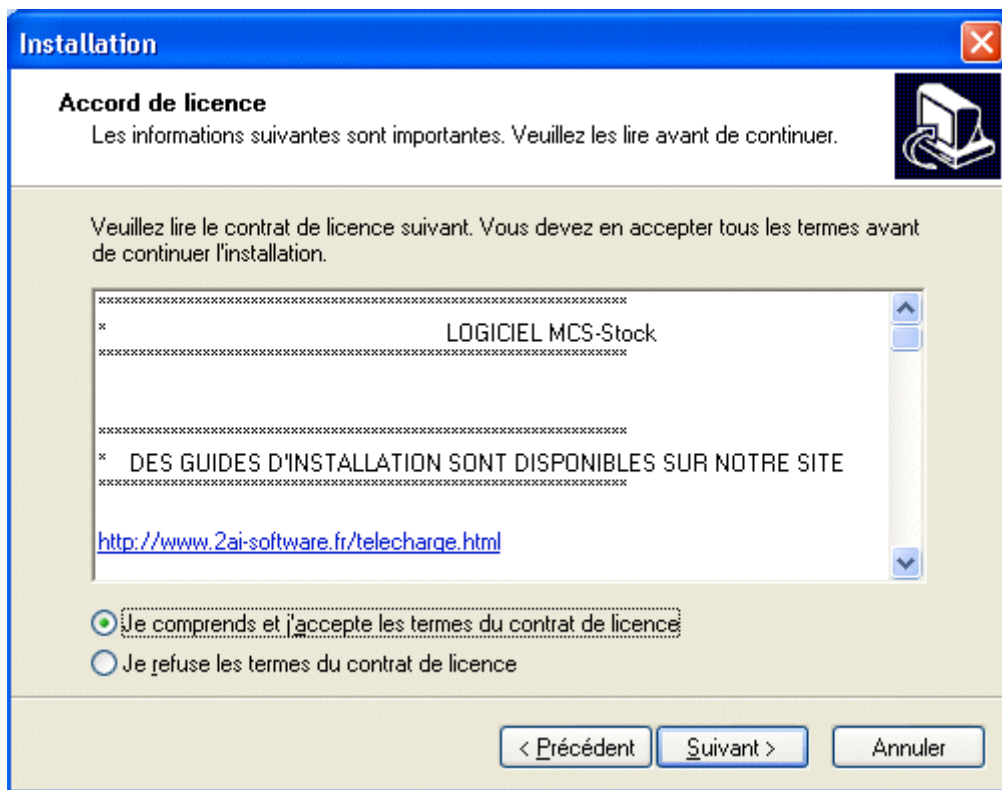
Installation

Accord de licence
Les informations suivantes sont importantes. Veuillez les lire avant de continuer.

Veuillez lire le contrat de licence suivant. Vous devez en accepter tous les termes avant de continuer l'installation.

************************************************************
* LOGICIEL MCS-Stock
************************************************************

************************************************************
* DES GUIDES D'INSTALLATION SONT DISPONIBLES SUR NOTRE SITE
************************************************************

http://www.2ai-software.fr/telecharge.html

Je comprends et j'accepte les termes du contrat de licence
Je refuse les termes du contrat de licence

< Précédent
Suivant >
Annuler